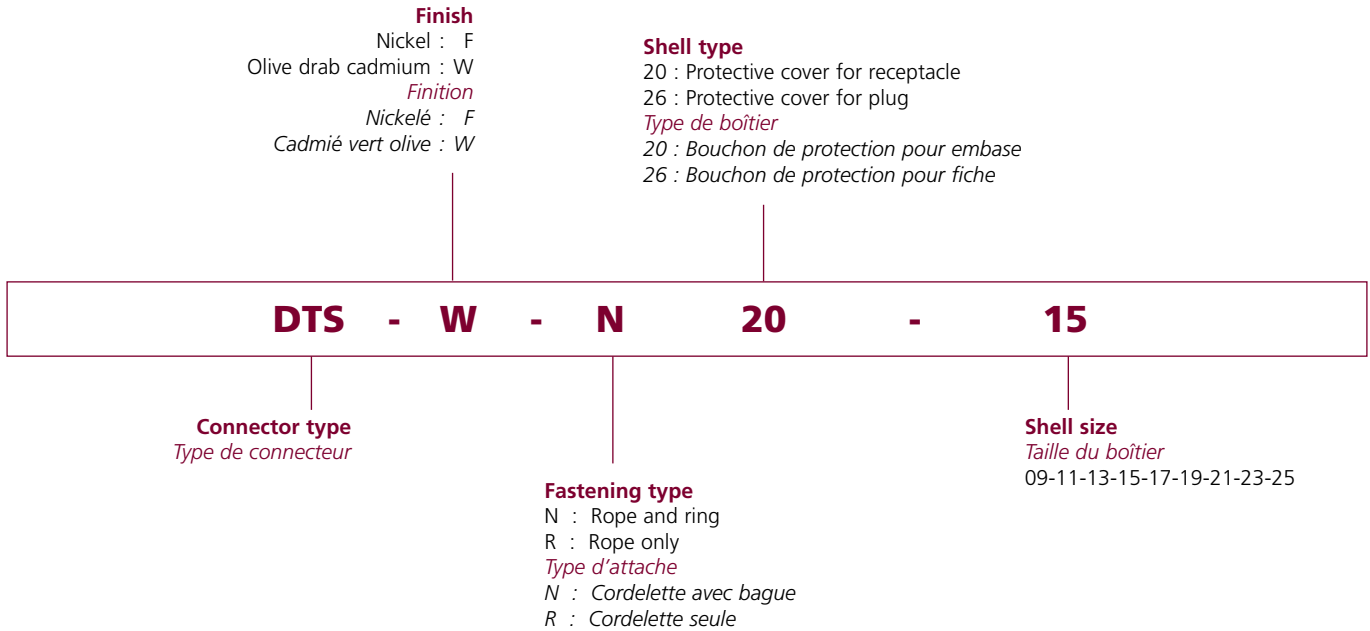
Finish
Nickel : F
Olive drab cadmium : W
Finition
Nickelé : F
Cadmié vert olive : W

Shell type
20 : Protective cover for receptacle
26 : Protective cover for plug
Type de boîtier
20 : Bouchon de protection pour embase
26 : Bouchon de protection pour fiche

DTS - W - N 20 - 15

Connector type
Type de connecteur

Fastening type
N : Rope and ring
R : Rope only
Type d’attache
N : Cordelette avec bague
R : Cordelette seule

Shell size
Taille du boîtier
09-11-13-15-17-19-21-23-25